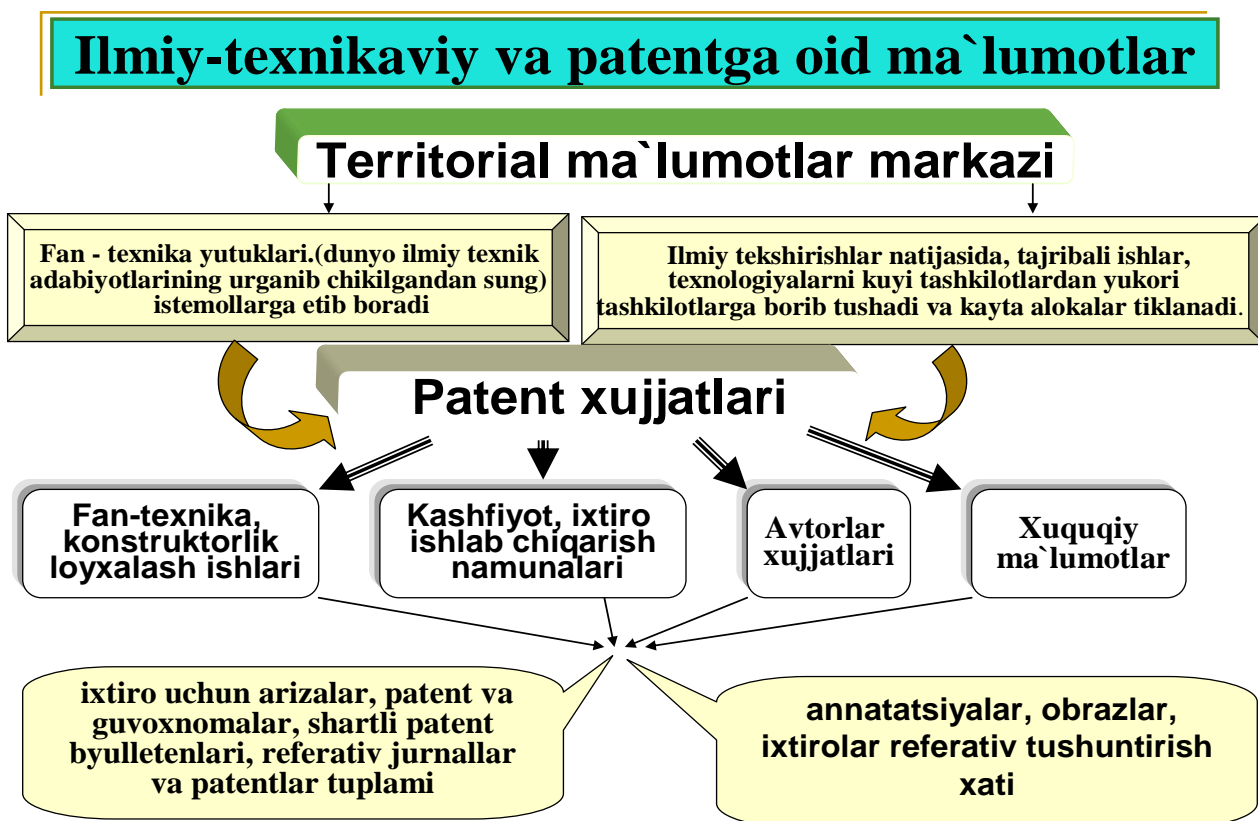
Ilmiy-texnikaviy va patentga oid ma`lumotlar

Territorial ma`lumotlar markazi

Fan - texnika yutuklari.(dunyo ilmiy texnik adabiyotlarining urganib chikilgandan sung) istemollarga etib boradi

Ilmiy tekshirishlar natijasida, tajribali ishlar, texnologiyalarni kuyi tashkilotlardan yukori tashkilotlarga borib tushadi va kayta alokalar tiklanadi.

Patent xujjatlari

Fan-texnika, konstruktorlik loyxalash ishlari

Kashfiyot, ixtiro ishlab chiqarish namunalari

Avtorlar xujjatlari

Xuquqiy ma`lumotlar

ixtiro uchun arizalar, patent va guvoxnomalar, shartli patent byulletenlari, referativ jurnallar va patentlar tuplami

annatatsiyalar, obrazlar, ixtirolar referativ tushuntirish xati